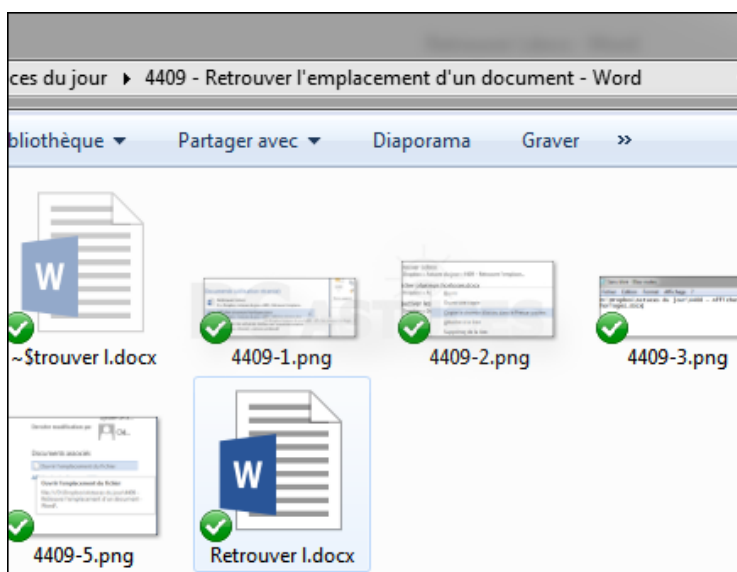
ces du jour ▸ 4409 - Retrouver l'emplacement d'un document - Word

bliothèque ▾ Partager avec ▾ Diaporama Graver »

W
~$trouver l.docx

4409-1.png

4409-2.png

4409-3.png

4409-5.png

W
Retrouver l.docx